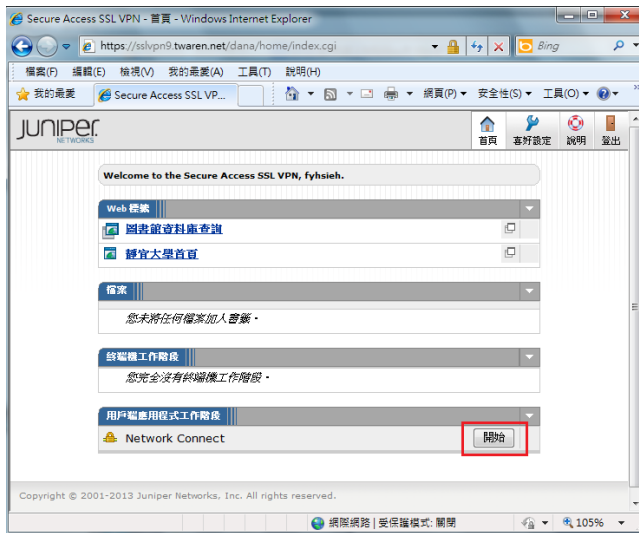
Secure Access SSL VPN - 首頁 - Windows Internet Explorer

https://sslvpn9.twaren.net/dana/home/index.cgi

Bing

檔案(F) 編輯(E) 檢視(V) 我的最愛(A) 工具(T) 說明(H)

我的最愛 Secure Access SSL VP...

網頁(P) 安全性(S) 工具(O)

JUNIPer NETWORKS

首頁 喜好設定 說明 登出

Welcome to the Secure Access SSL VPN, fyhsieh.

Web 標籤

圖書館資料庫查詢

輔官大學首頁

檔案

您未將任何檔案加入書籤。

終端機工作階段

您完全沒有終端機工作階段。

用戶端應用程式工作階段

Network Connect

開始

Copyright © 2001-2013 Juniper Networks, Inc. All rights reserved.

網際網路 | 受保護模式: 關閉

105%